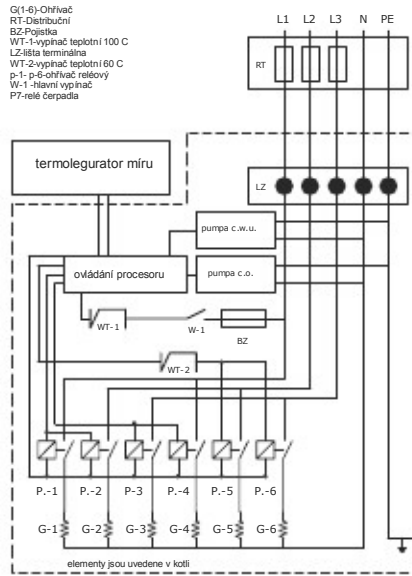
G(1-6)-Ohřívač
RT-Distribuční
BZ-Pojistka
WT-1-vypínač teplotní 100 C
LZ-lišta terminálna
WT-2-vypínač teplotní 60 C
p-1- p-6-ohřívač reléový
W-1 -hlavní vypínač
P7-relé čerpadla

L1 L2 L3 N PE

RT

termolegurator míru

LZ

pumpa c.w.u.

ovládání procesoru

pumpa c.o.

WT-1

W-1

BZ

WT-2

P.-1 P.-2 P-3 P.-4 P.-5 P.-6

G-1 G-2 G-3 G-4 G-5 G-6

elementy jsou uvedene v kotli